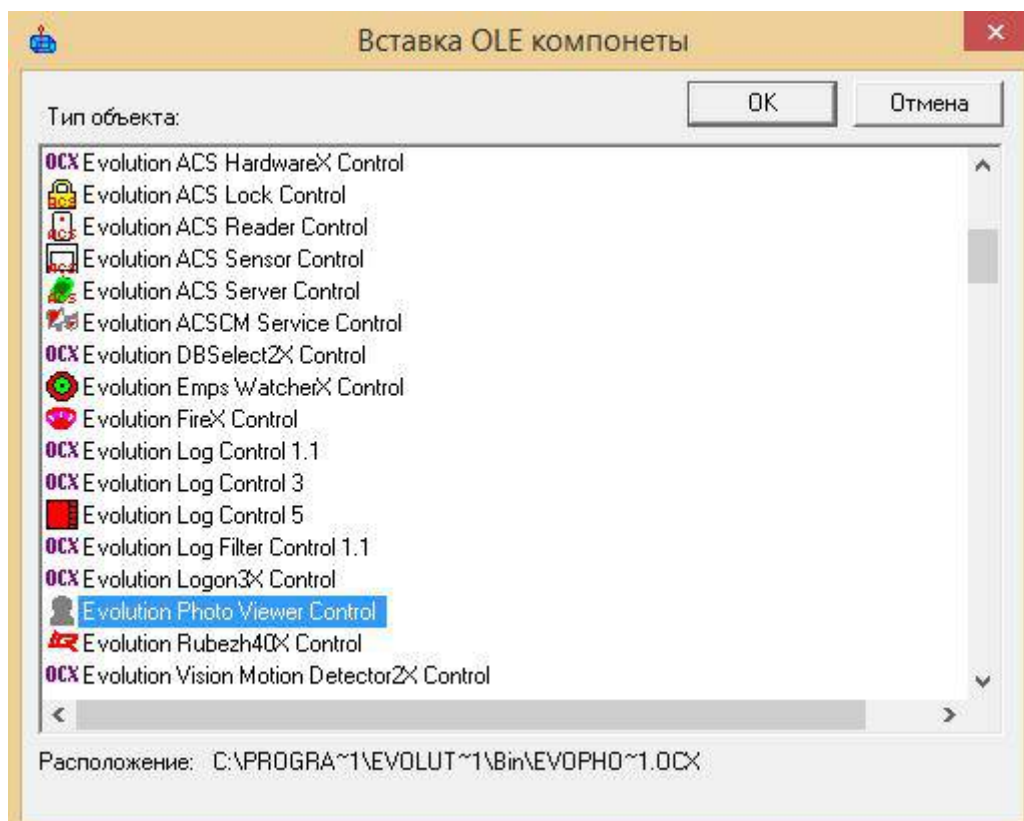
Вставка OLE компонеты

Тип объекта:

OK

Отмена

OCX Evolution ACS HardwareX Control
Evolution ACS Lock Control
Evolution ACS Reader Control
Evolution ACS Sensor Control
Evolution ACS Server Control
Evolution ACSCM Service Control
OCX Evolution DBSelect2X Control
Evolution Emps WatcherX Control
Evolution FireX Control
OCX Evolution Log Control 1.1
OCX Evolution Log Control 3
Evolution Log Control 5
OCX Evolution Log Filter Control 1.1
OCX Evolution Logon3X Control
Evolution Photo Viewer Control
Evolution Rubezh40X Control
OCX Evolution Vision Motion Detector2X Control

Расположение: C:\PROGRA~1\EVOLUT~1\Bin\EVOPHO~1.OCX